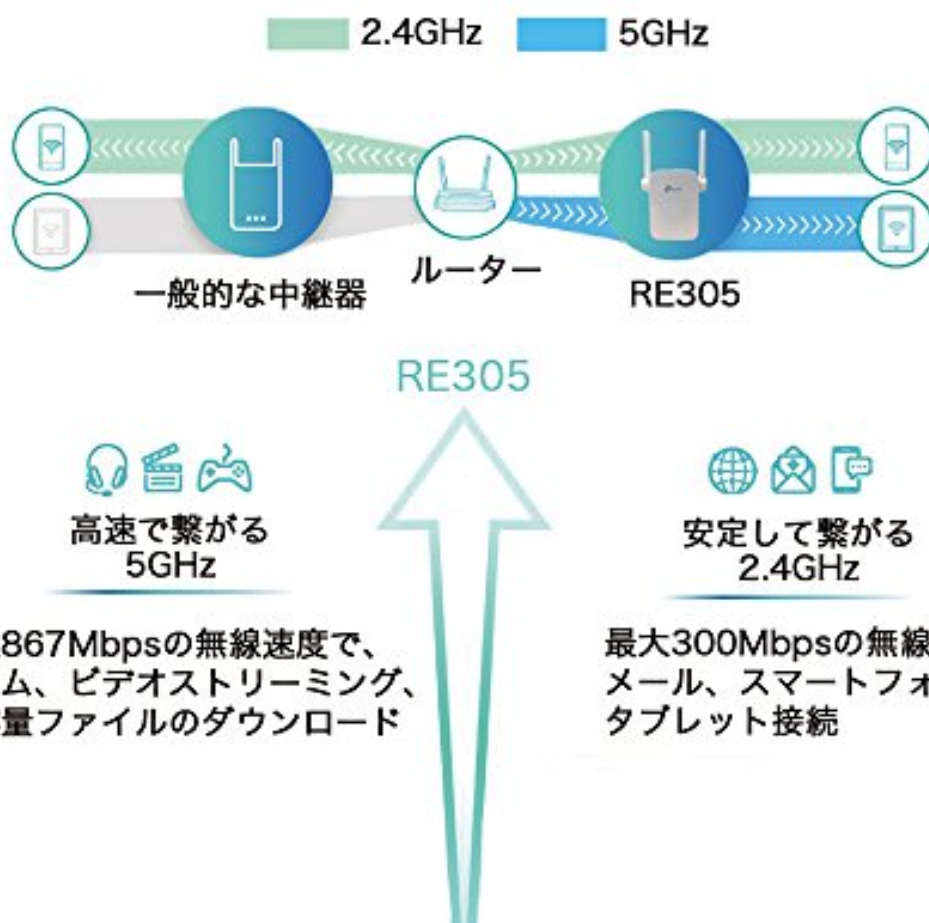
2.4GHz 5GHz

一般的な中継器

ルーター

RE305

RE305

高速で繋がる 5GHz

867Mbpsの無線速度で、
ム、ビデオストリーミング、
量ファイルのダウンロード

安定して繋がる 2.4GHz

最大300Mbpsの無線
メール、スマートフォ
タブレット接続